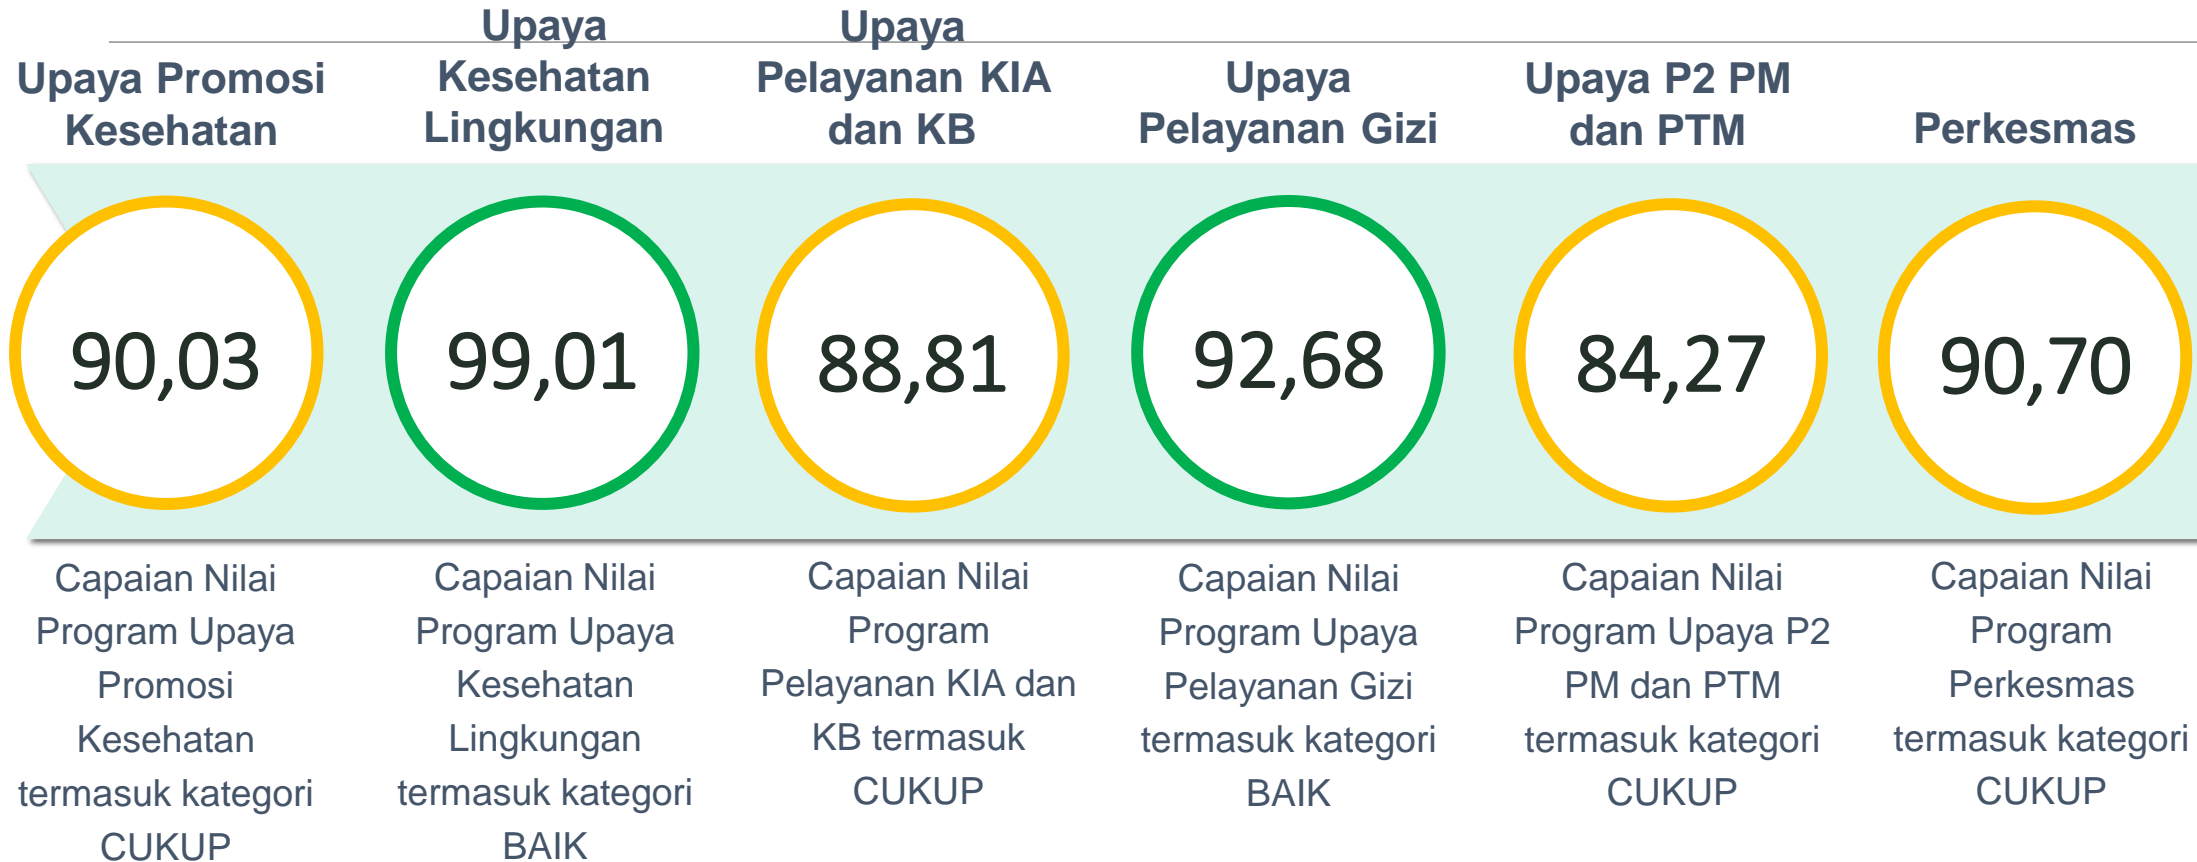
Upaya Promosi Kesehatan

Upaya Kesehatan Lingkungan

Upaya Pelayanan KIA dan KB

Upaya Pelayanan Gizi

Upaya P2 PM dan PTM

Perkesmas

90,03

99,01

88,81

92,68

84,27

90,70

Capaian Nilai Program Upaya Promosi Kesehatan termasuk kategori CUKUP

Capaian Nilai Program Upaya Kesehatan Lingkungan termasuk kategori BAIK

Capaian Nilai Program Pelayanan KIA dan KB termasuk CUKUP

Capaian Nilai Program Upaya Pelayanan Gizi termasuk kategori BAIK

Capaian Nilai Program Upaya P2 PM dan PTM termasuk kategori CUKUP

Capaian Nilai Program Perkesmas termasuk kategori CUKUP